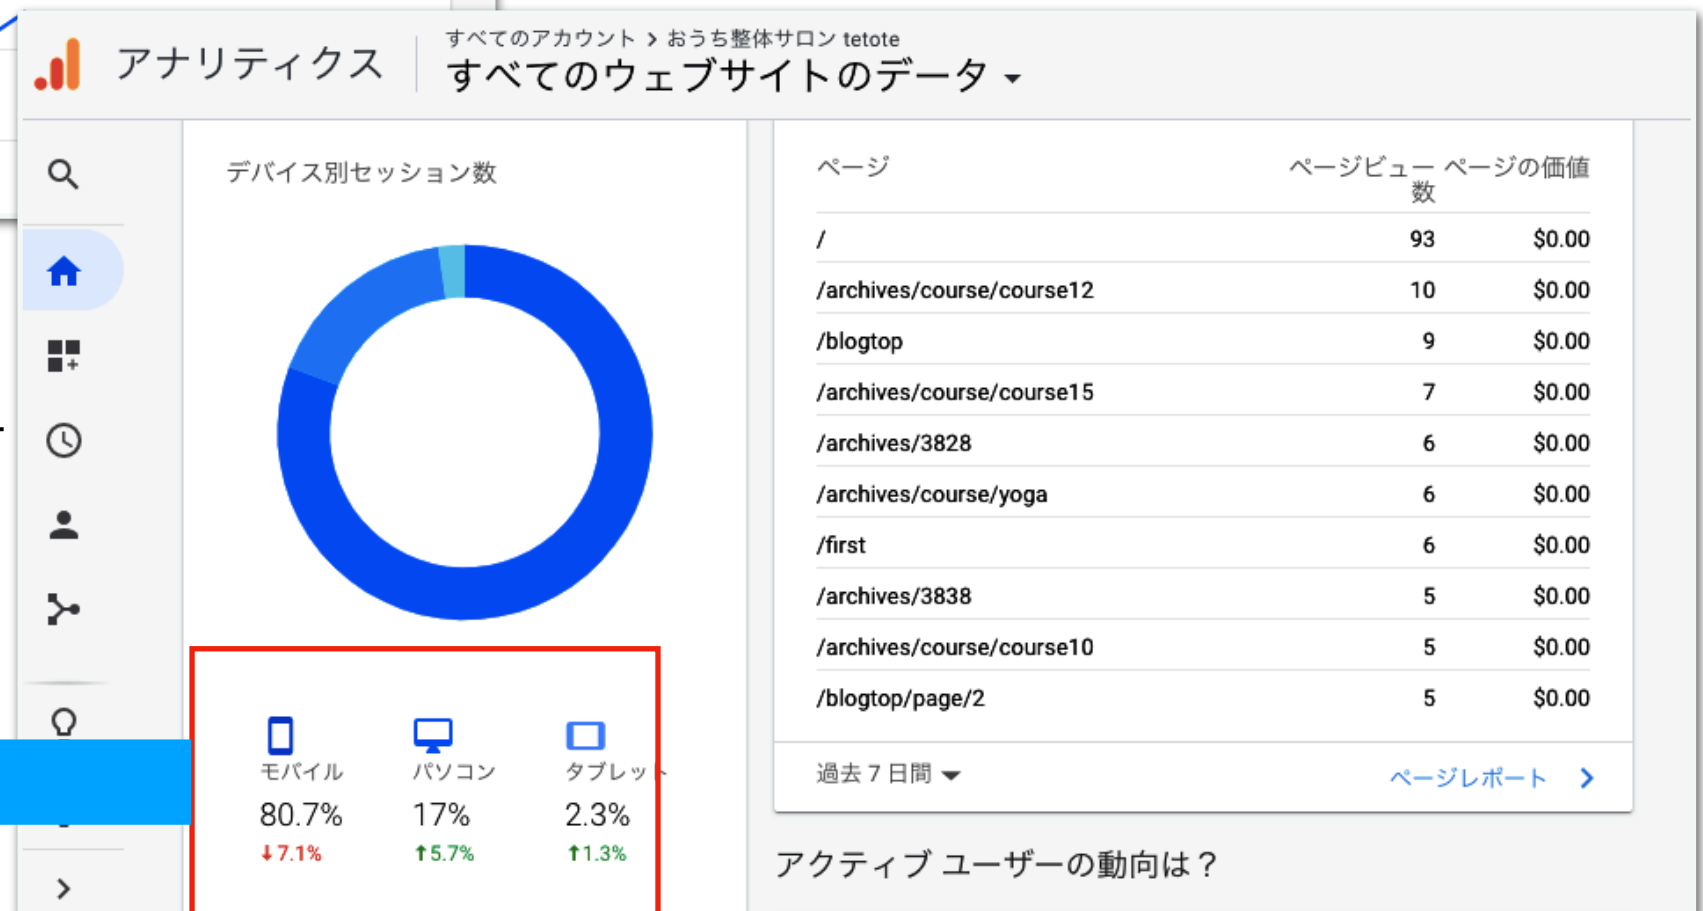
アナリティクス

すべてのアカウント > おうち整体サロン tetote
すべてのウェブサイトのデータ

デバイス別セッション数

モバイル
80.7%
↓7.1%

パソコン
17%
↑5.7%

タブレット
2.3%
↑1.3%

| ページ | ページビュー数 | ページの価値 |
|---|---|---|
| / | 93 | $0.00 |
| /archives/course/course12 | 10 | $0.00 |
| /blogtop | 9 | $0.00 |
| /archives/course/course15 | 7 | $0.00 |
| /archives/3828 | 6 | $0.00 |
| /archives/course/yoga | 6 | $0.00 |
| /first | 6 | $0.00 |
| /archives/3838 | 5 | $0.00 |
| /archives/course/course10 | 5 | $0.00 |
| /blogtop/page/2 | 5 | $0.00 |

過去 7 日間

ページレポート

アクティブ ユーザーの動向は？